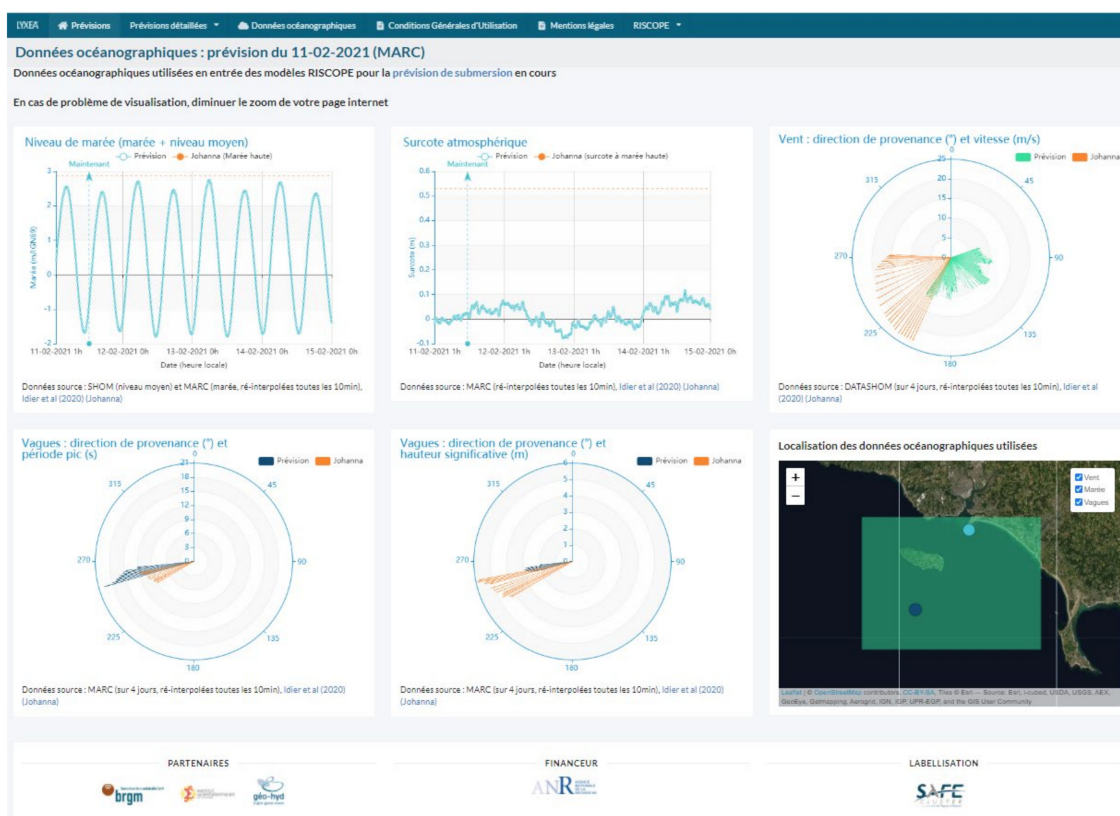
LYXEA Prévisions Prévisions détaillées Données océanographiques Conditions Générales d'Utilisation Mentions légales RISCOPE

Données océanographiques : prévision du 11-02-2021 (MARC)

Données océanographiques utilisées en entrée des modèles RISCOPE pour la prévision de submersion en cours

En cas de problème de visualisation, diminuer le zoom de votre page internet

Niveau de marée (marée + niveau moyen)

Prévision Johanna (Marée haute)

Maintenant

Marée (m/IGN69)

3 2 1 0 −1 −2

11-02-2021 1h 12-02-2021 0h 13-02-2021 0h 14-02-2021 0h 15-02-2021 0h

Date (heure locale)

Données source : SHOM (niveau moyen) et MARC (marée, ré-interpolées toutes les 10min), Idier et al (2020) (Johanna)

Surcote atmosphérique

Prévision Johanna (surcote à marée haute)

Maintenant

Surcote (m)

0.6 0.5 0.4 0.3 0.2 0.1 0 −0.1

11-02-2021 1h 12-02-2021 1h 13-02-2021 1h 14-02-2021 1h 15-02-2021 0h

Date (heure locale)

Données source : MARC (ré-interpolées toutes les 10min), Idier et al (2020) (Johanna)

Vent : direction de provenance (°) et vitesse (m/s)

Prévision Johanna

0 25 20 15 10 5 315 45 270 90 225 135 180

Données source : DATASHOM (sur 4 jours, ré-interpolées toutes les 10min), Idier et al (2020) (Johanna)

Vagues : direction de provenance (°) et période pic (s)

Prévision Johanna

0 21 18 15 12 9 6 3 315 45 270 90 225 135 180

Données source : MARC (sur 4 jours, ré-interpolées toutes les 10min), Idier et al (2020) (Johanna)

Vagues : direction de provenance (°) et hauteur significative (m)

Prévision Johanna

0 6 5 4 3 2 1 315 45 270 90 225 135 180

Données source : MARC (sur 4 jours, ré-interpolées toutes les 10min), Idier et al (2020) (Johanna)

Localisation des données océanographiques utilisées

+
−

Vent
Marée
Vagues

Leaflet | © OpenStreetMap contributors, CC-BY-SA, Tiles © Esri — Source: Esri, i-cubed, USDA, USGS, AEX, GeoEye, Getmapping, Aerogrid, IGN, IGP, UPR-EGP, and the GIS User Community

PARTENAIRES

brgm géo-hyd

FINANCEUR

ANR

LABELLISATION

SAFE